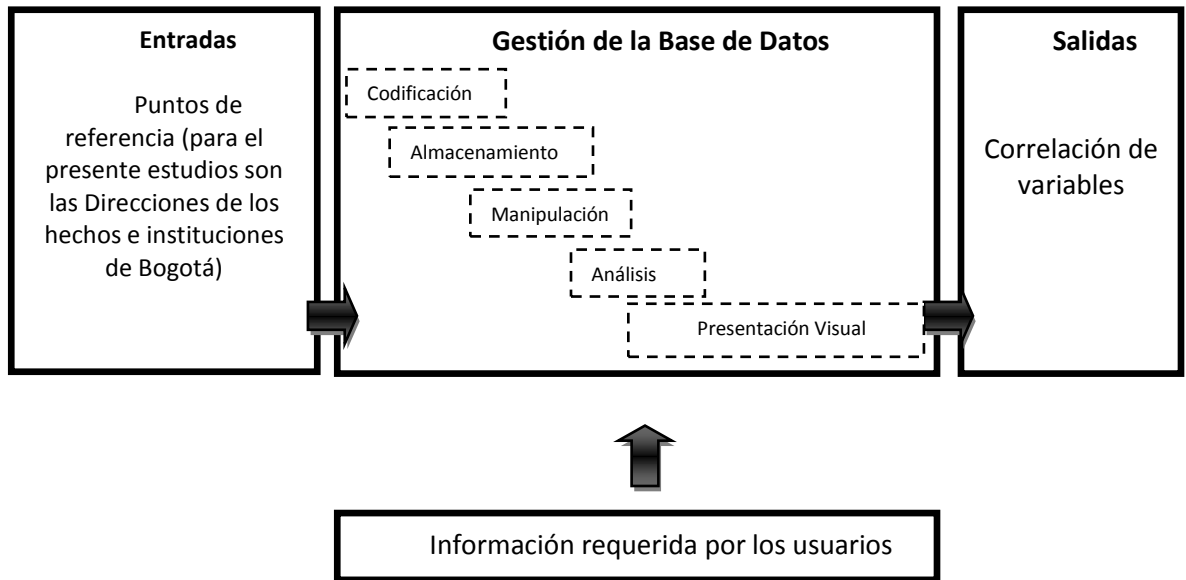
Entradas

Puntos de referencia (para el presente estudios son las Direcciones de los hechos e instituciones de Bogotá)

Gestión de la Base de Datos

Codificación

Almacenamiento

Manipulación

Análisis

Presentación Visual

Salidas

Correlación de variables

Información requerida por los usuarios